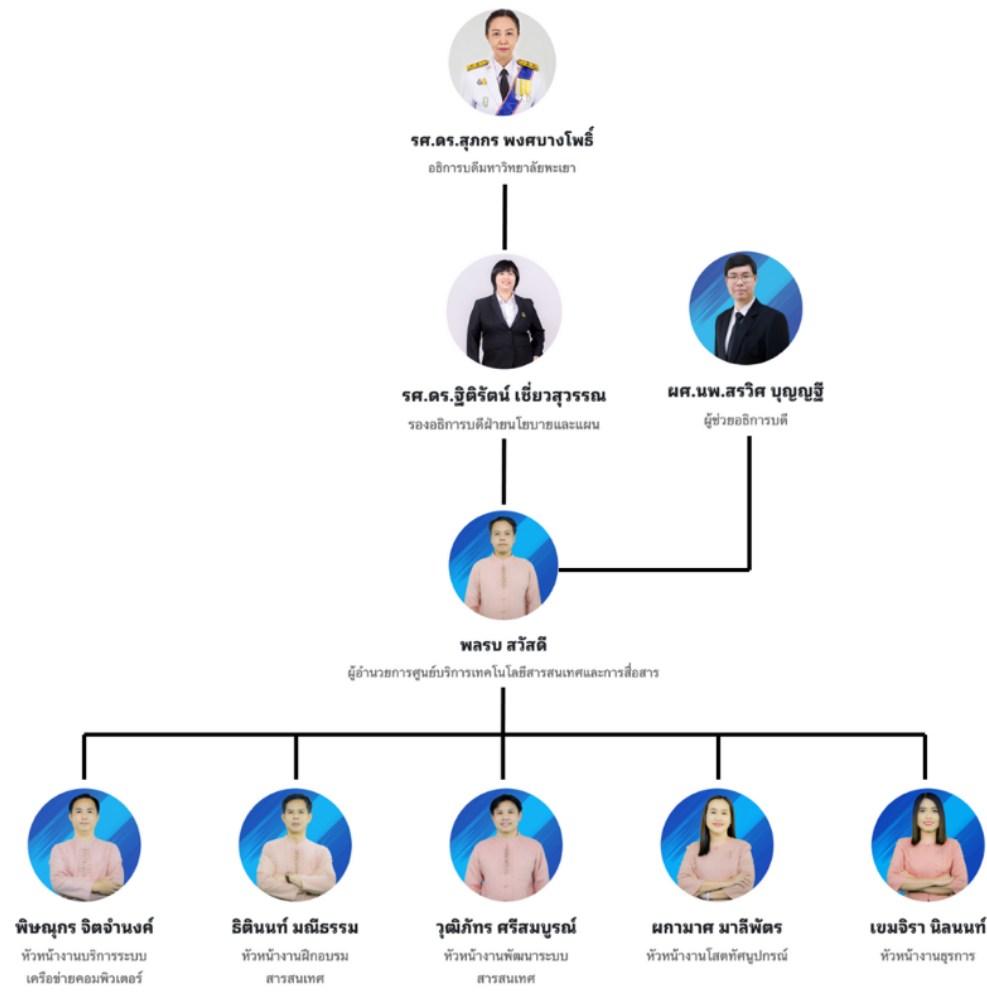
รศ.ดร.สุภกร พงศบางโพธิ์
อธิการบดีมหาวิทยาลัยพะเยา

รศ.ดร.ฐิติรัตน์ เชี่ยวสุวรรณ
รองอธิการบดีฝ่ายนโยบายและแผน

ผศ.นพ.สรวิศ บุญญฐี
ผู้ช่วยอธิการบดี

พลรบ สวัสดี
ผู้อำนวยการศูนย์บริการเทคโนโลยีสารสนเทศและการสื่อสาร

พิษณุกร จิตจำนงค์
หัวหน้างานบริการระบบเครือข่ายคอมพิวเตอร์

ธิตินนท์ มณีธรรม
หัวหน้างานฝึกอบรมสารสนเทศ

วุฒิภัทร ศรีสมบูรณ์
หัวหน้างานพัฒนาระบบสารสนเทศ

ผกามาศ มาลีพัตร
หัวหน้างานโสตทัศนูปกรณ์

เขมจิรา นิลนนท์
หัวหน้างานธุรการ